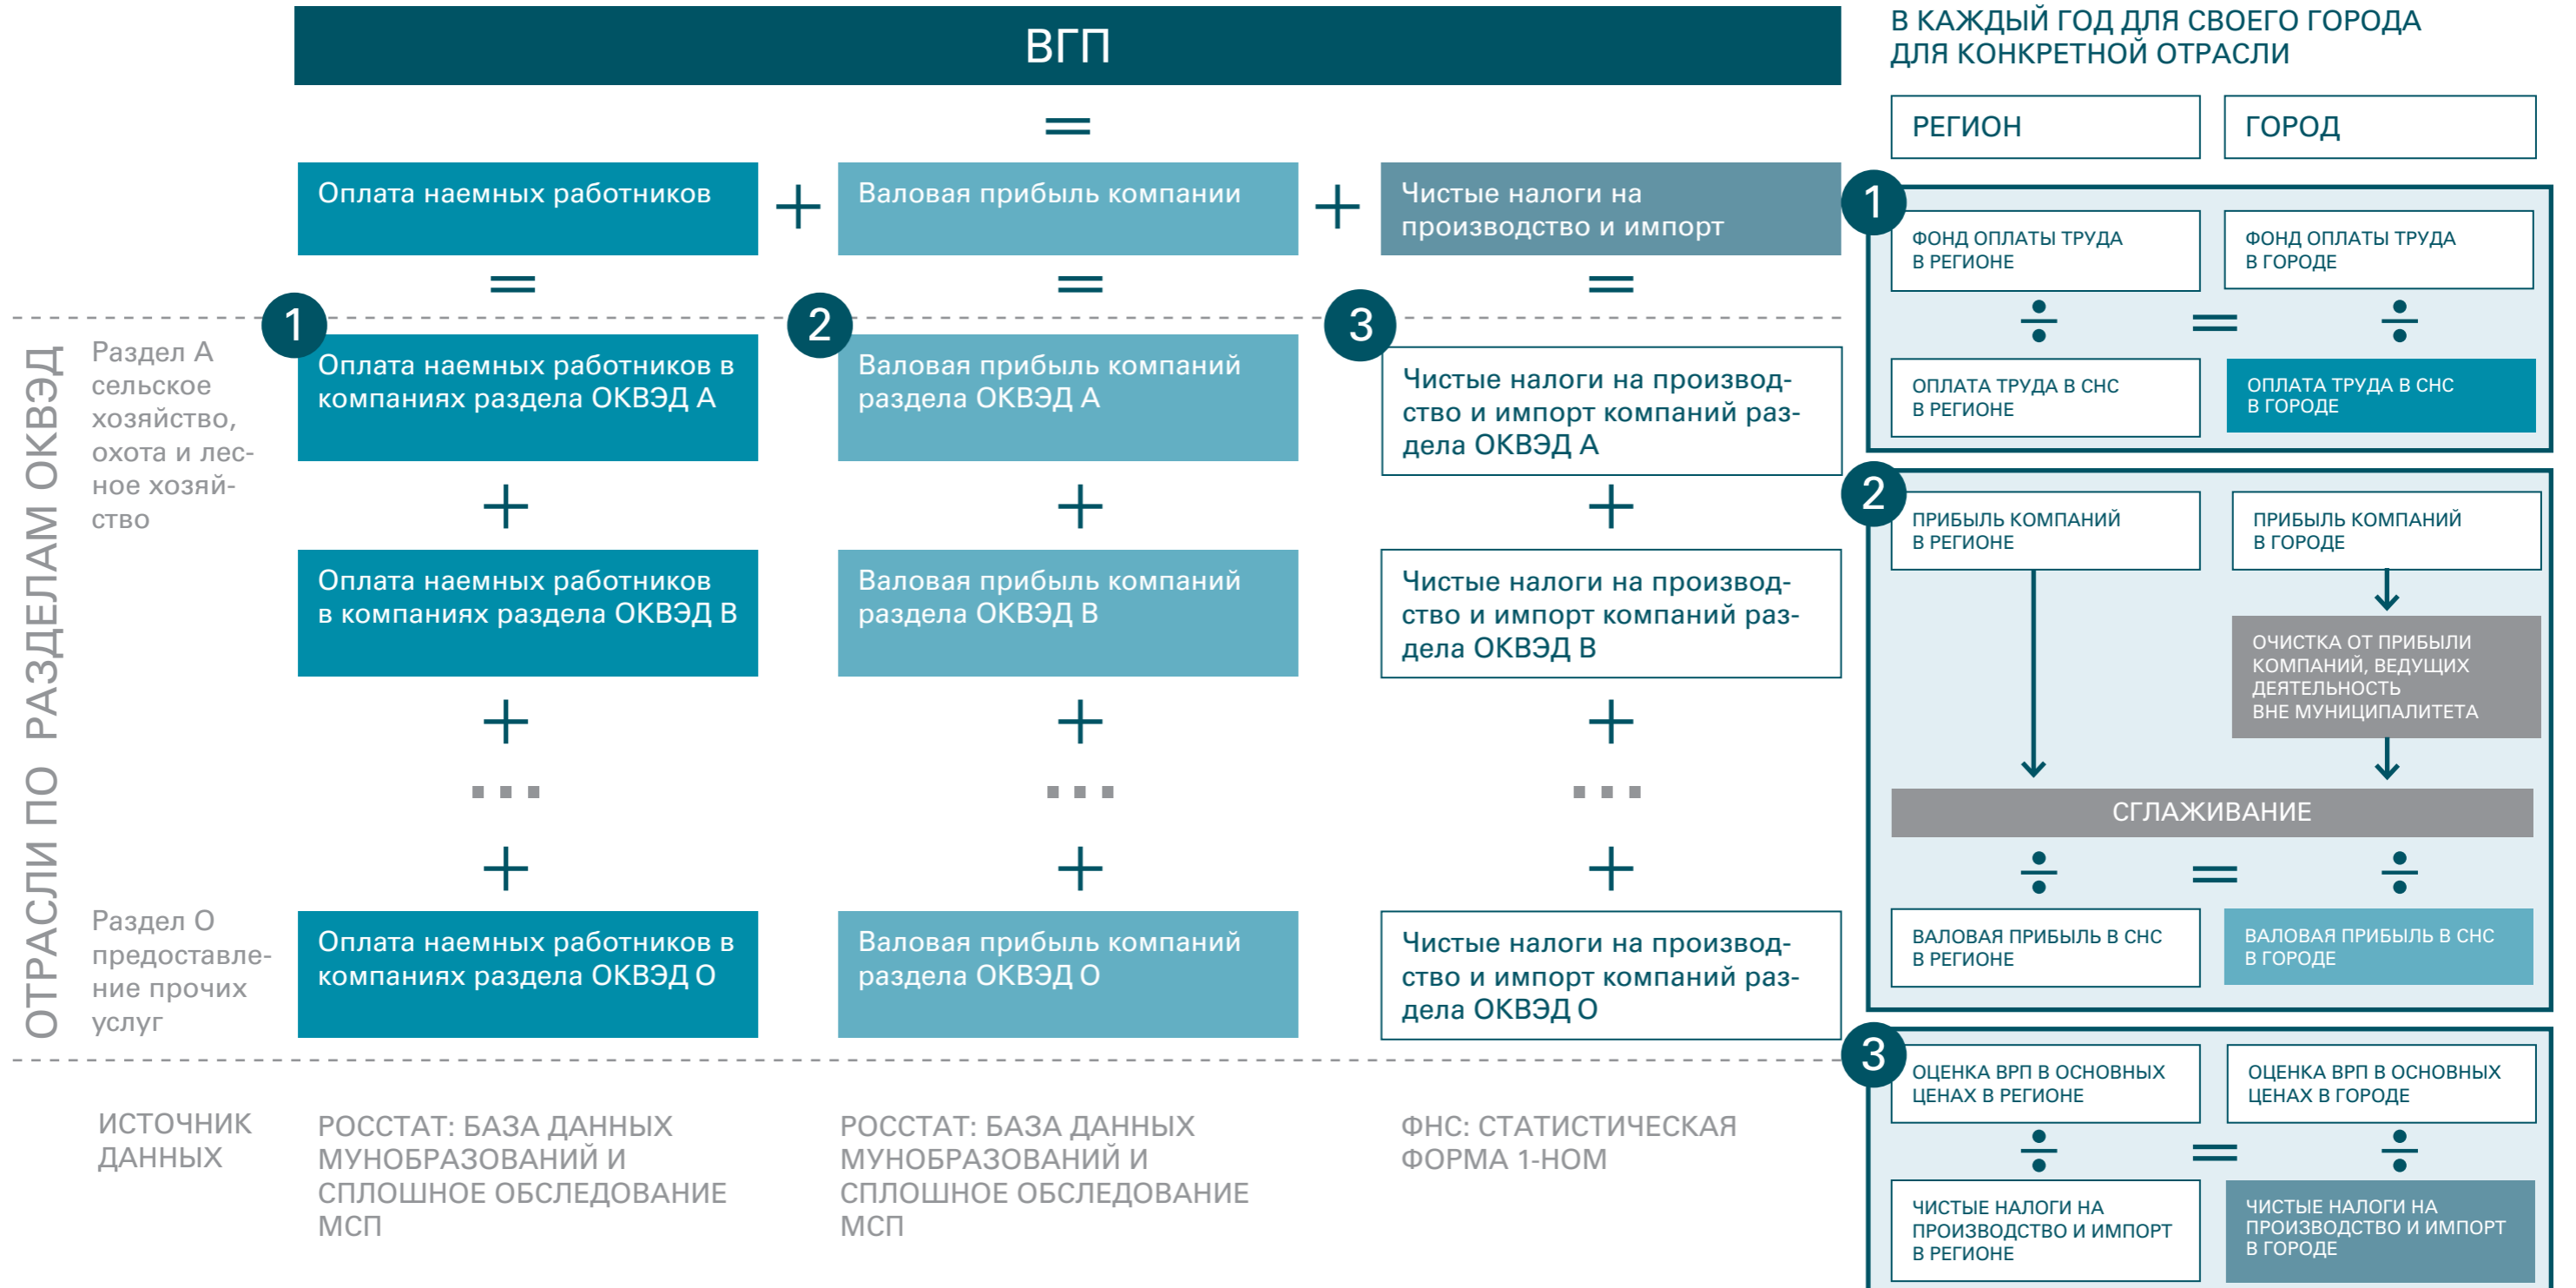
ВГП

=

Оплата наемных работников + Валовая прибыль компании + Чистые налоги на производство и импорт

= = =

ОТРАСЛИ ПО РАЗДЕЛАМ ОКВЭД

Раздел А сельское хозяйство, охота и лесное хозяйство

1 Оплата наемных работников в компаниях раздела ОКВЭД А

2 Валовая прибыль компаний раздела ОКВЭД А

3 Чистые налоги на производство и импорт компаний раздела ОКВЭД А

+ + +

Оплата наемных работников в компаниях раздела ОКВЭД В

Валовая прибыль компаний раздела ОКВЭД В

Чистые налоги на производство и импорт компаний раздела ОКВЭД В

+ + +

... ... ...

+ + +

Раздел О предоставление прочих услуг

Оплата наемных работников в компаниях раздела ОКВЭД О

Валовая прибыль компаний раздела ОКВЭД О

Чистые налоги на производство и импорт компаний раздела ОКВЭД О

ИСТОЧНИК ДАННЫХ

РОССТАТ: БАЗА ДАННЫХ МУНОБРАЗОВАНИЙ И СПЛОШНОЕ ОБСЛЕДОВАНИЕ МСП

РОССТАТ: БАЗА ДАННЫХ МУНОБРАЗОВАНИЙ И СПЛОШНОЕ ОБСЛЕДОВАНИЕ МСП

ФНС: СТАТИСТИЧЕСКАЯ ФОРМА 1-НОМ

В КАЖДЫЙ ГОД ДЛЯ СВОЕГО ГОРОДА ДЛЯ КОНКРЕТНОЙ ОТРАСЛИ

РЕГИОН

ГОРОД

1

ФОНД ОПЛАТЫ ТРУДА В РЕГИОНЕ ÷ ОПЛАТА ТРУДА В СНС В РЕГИОНЕ = ФОНД ОПЛАТЫ ТРУДА В ГОРОДЕ ÷ ОПЛАТА ТРУДА В СНС В ГОРОДЕ

2

ПРИБЫЛЬ КОМПАНИЙ В РЕГИОНЕ

ПРИБЫЛЬ КОМПАНИЙ В ГОРОДЕ

ОЧИСТКА ОТ ПРИБЫЛИ КОМПАНИЙ, ВЕДУЩИХ ДЕЯТЕЛЬНОСТЬ ВНЕ МУНИЦИПАЛИТЕТА

СГЛАЖИВАНИЕ

÷ = ÷

ВАЛОВАЯ ПРИБЫЛЬ В СНС В РЕГИОНЕ

ВАЛОВАЯ ПРИБЫЛЬ В СНС В ГОРОДЕ

3

ОЦЕНКА ВРП В ОСНОВНЫХ ЦЕНАХ В РЕГИОНЕ ÷ ЧИСТЫЕ НАЛОГИ НА ПРОИЗВОДСТВО И ИМПОРТ В РЕГИОНЕ = ОЦЕНКА ВРП В ОСНОВНЫХ ЦЕНАХ В ГОРОДЕ ÷ ЧИСТЫЕ НАЛОГИ НА ПРОИЗВОДСТВО И ИМПОРТ В ГОРОДЕ